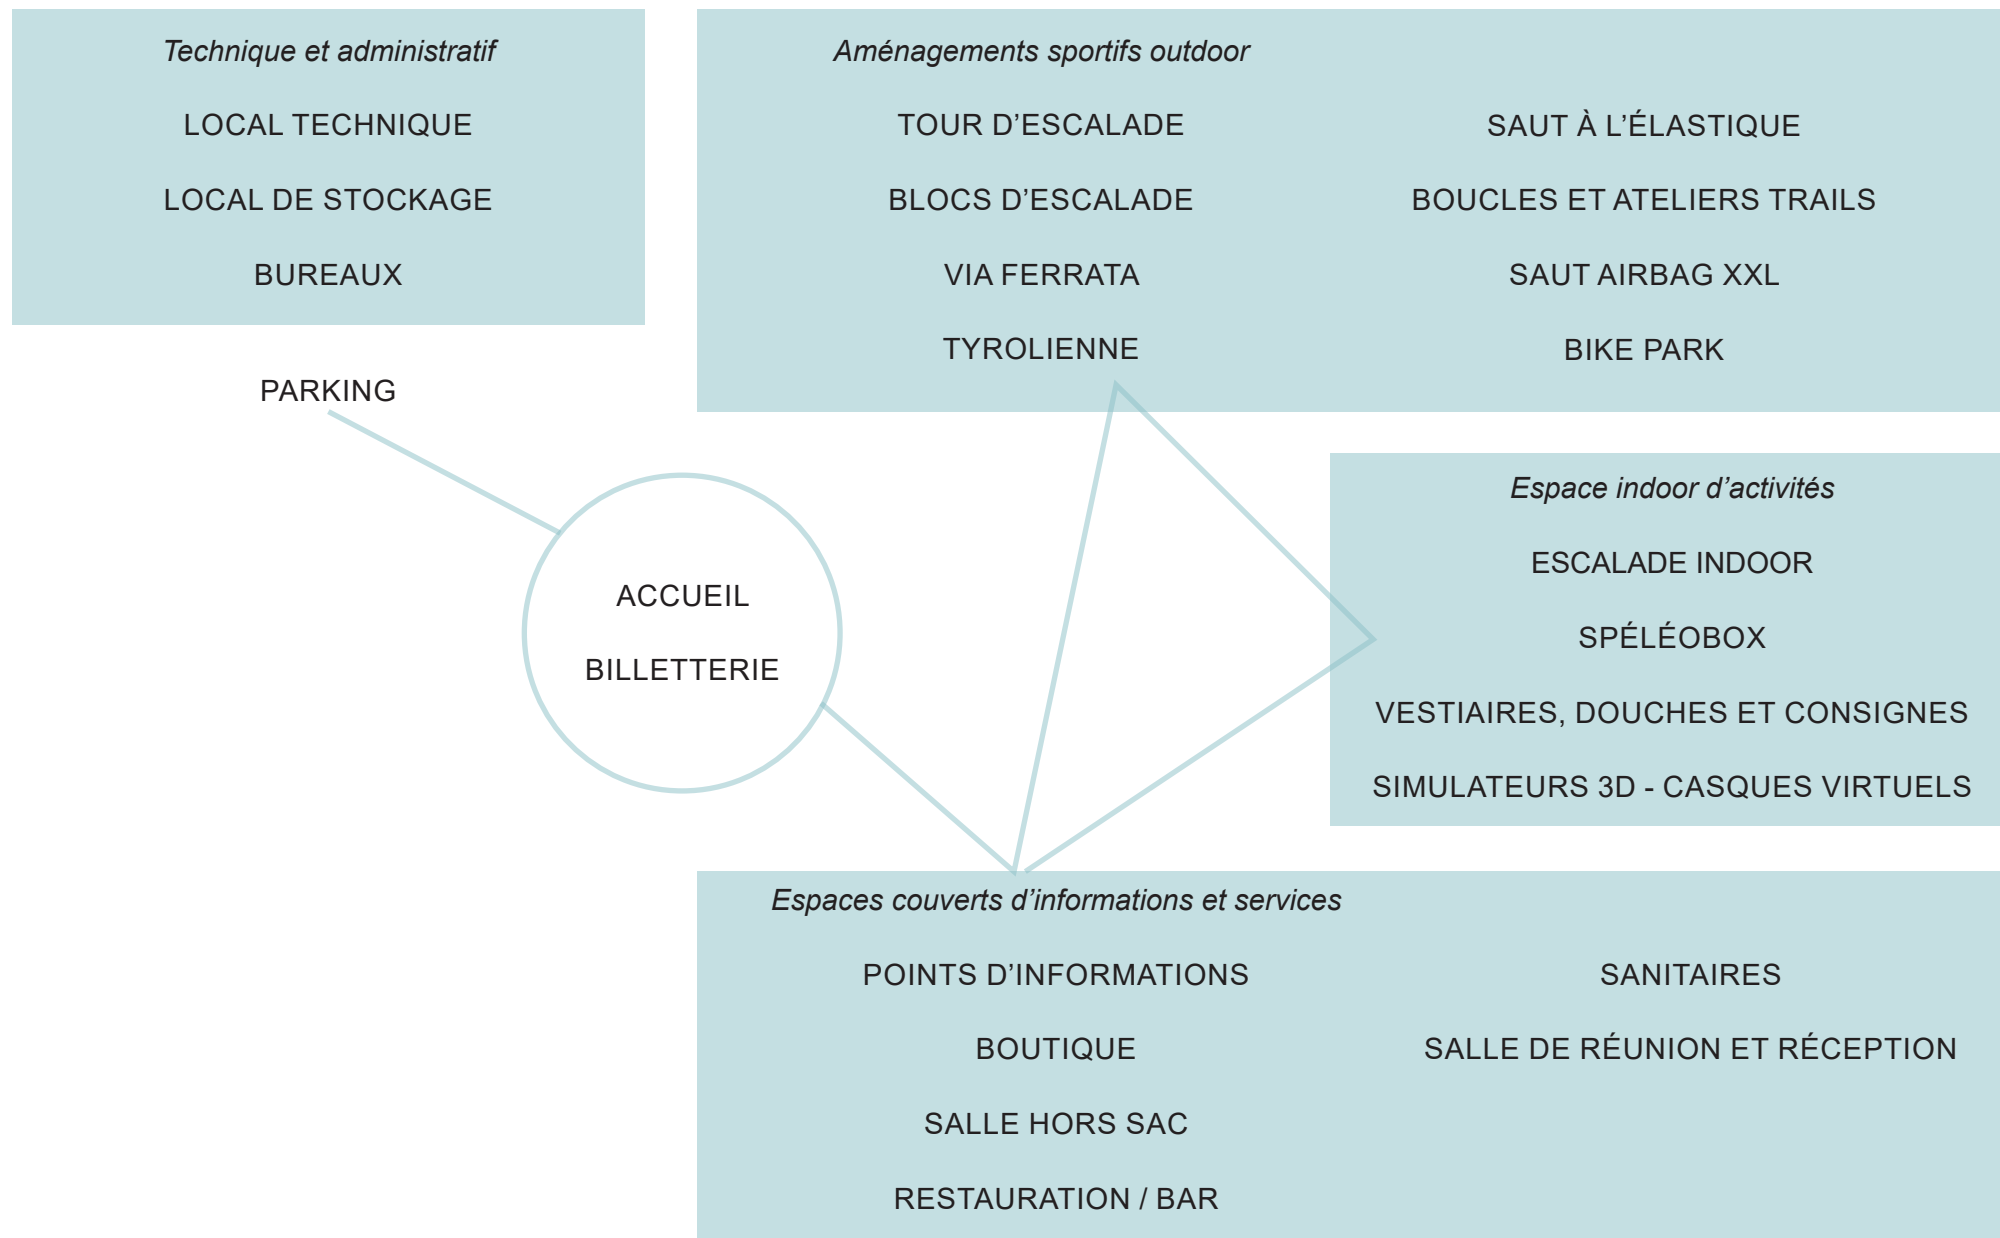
Technique et administratif

LOCAL TECHNIQUE

LOCAL DE STOCKAGE

BUREAUX

Aménagements sportifs outdoor

TOUR D’ESCALADE

BLOCS D’ESCALADE

VIA FERRATA

TYROLIENNE

SAUT À L’ÉLASTIQUE

BOUCLES ET ATELIERS TRAILS

SAUT AIRBAG XXL

BIKE PARK

PARKING

ACCUEIL

BILLETTERIE

Espace indoor d’activités

ESCALADE INDOOR

SPÉLÉOBOX

VESTIAIRES, DOUCHES ET CONSIGNES

SIMULATEURS 3D - CASQUES VIRTUELS

Espaces couverts d’informations et services

POINTS D’INFORMATIONS

BOUTIQUE

SALLE HORS SAC

RESTAURATION / BAR

SANITAIRES

SALLE DE RÉUNION ET RÉCEPTION